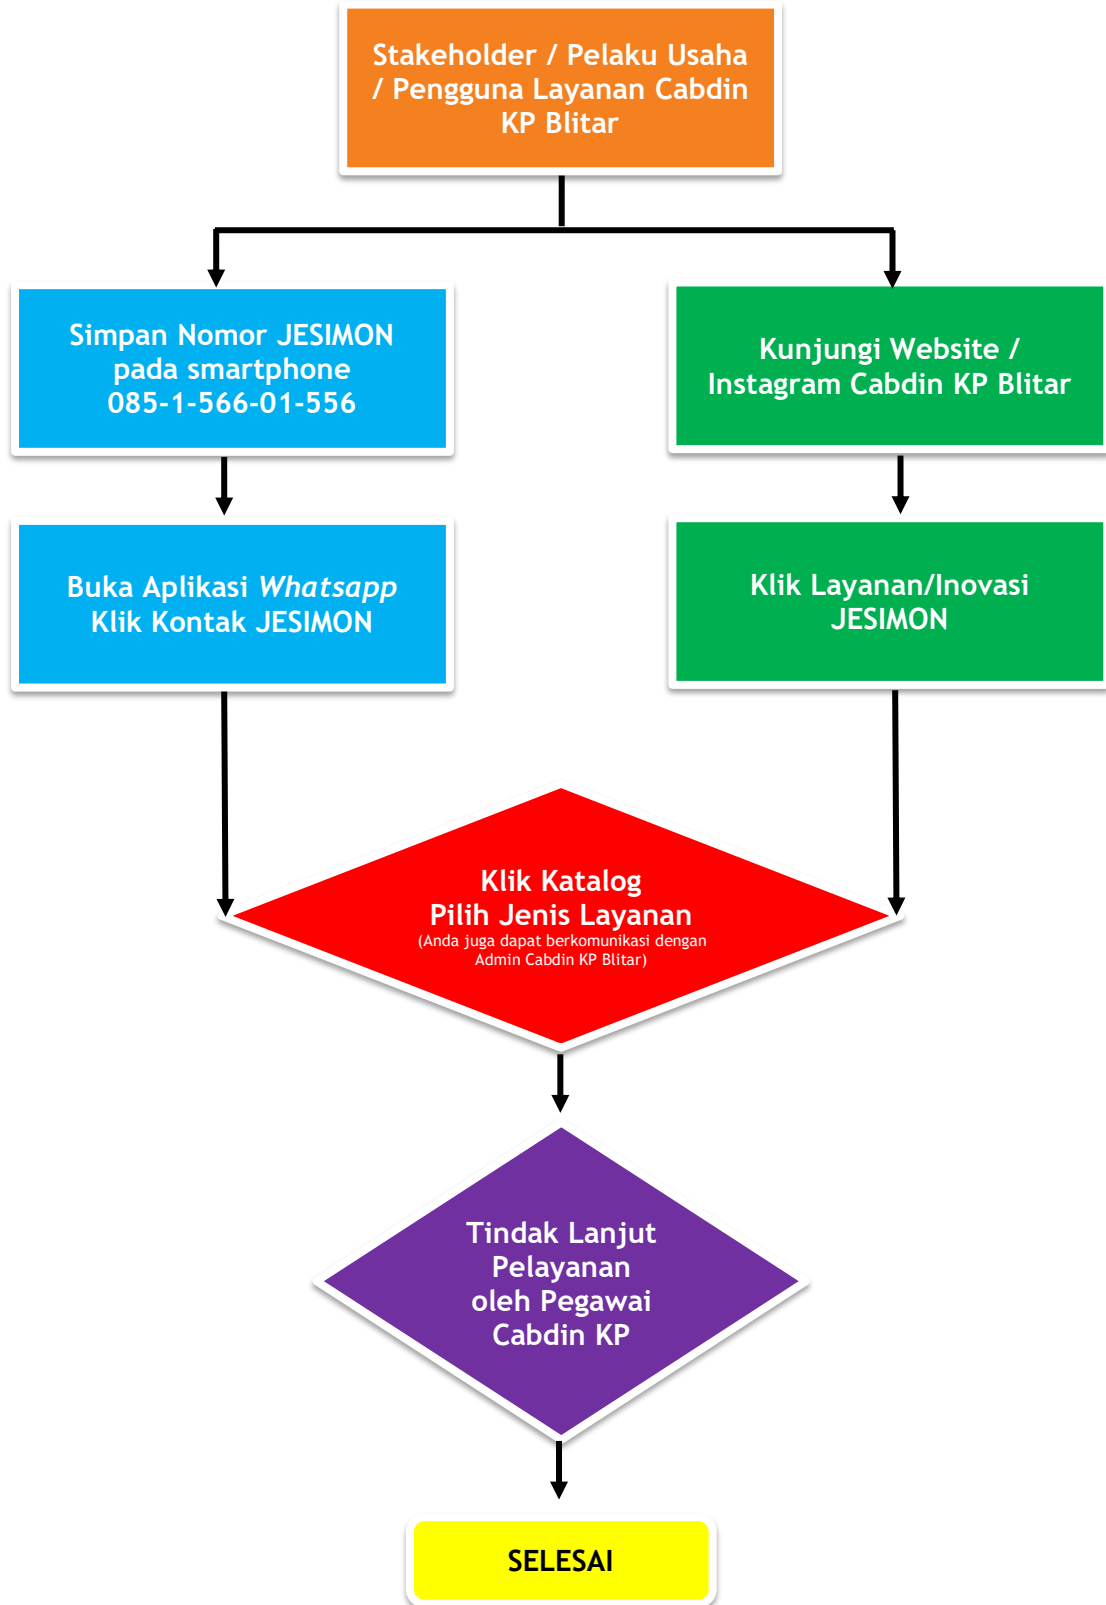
Stakeholder / Pelaku Usaha / Pengguna Layanan Cabdin KP Blitar

Simpan Nomor JESIMON pada smartphone 085-1-566-01-556

Buka Aplikasi *Whatsapp* Klik Kontak JESIMON

Kunjungi Website / Instagram Cabdin KP Blitar

Klik Layanan/Inovasi JESIMON

Klik Katalog Pilih Jenis Layanan (Anda juga dapat berkomunikasi dengan Admin Cabdin KP Blitar)

Tindak Lanjut Pelayanan oleh Pegawai Cabdin KP

SELESAI